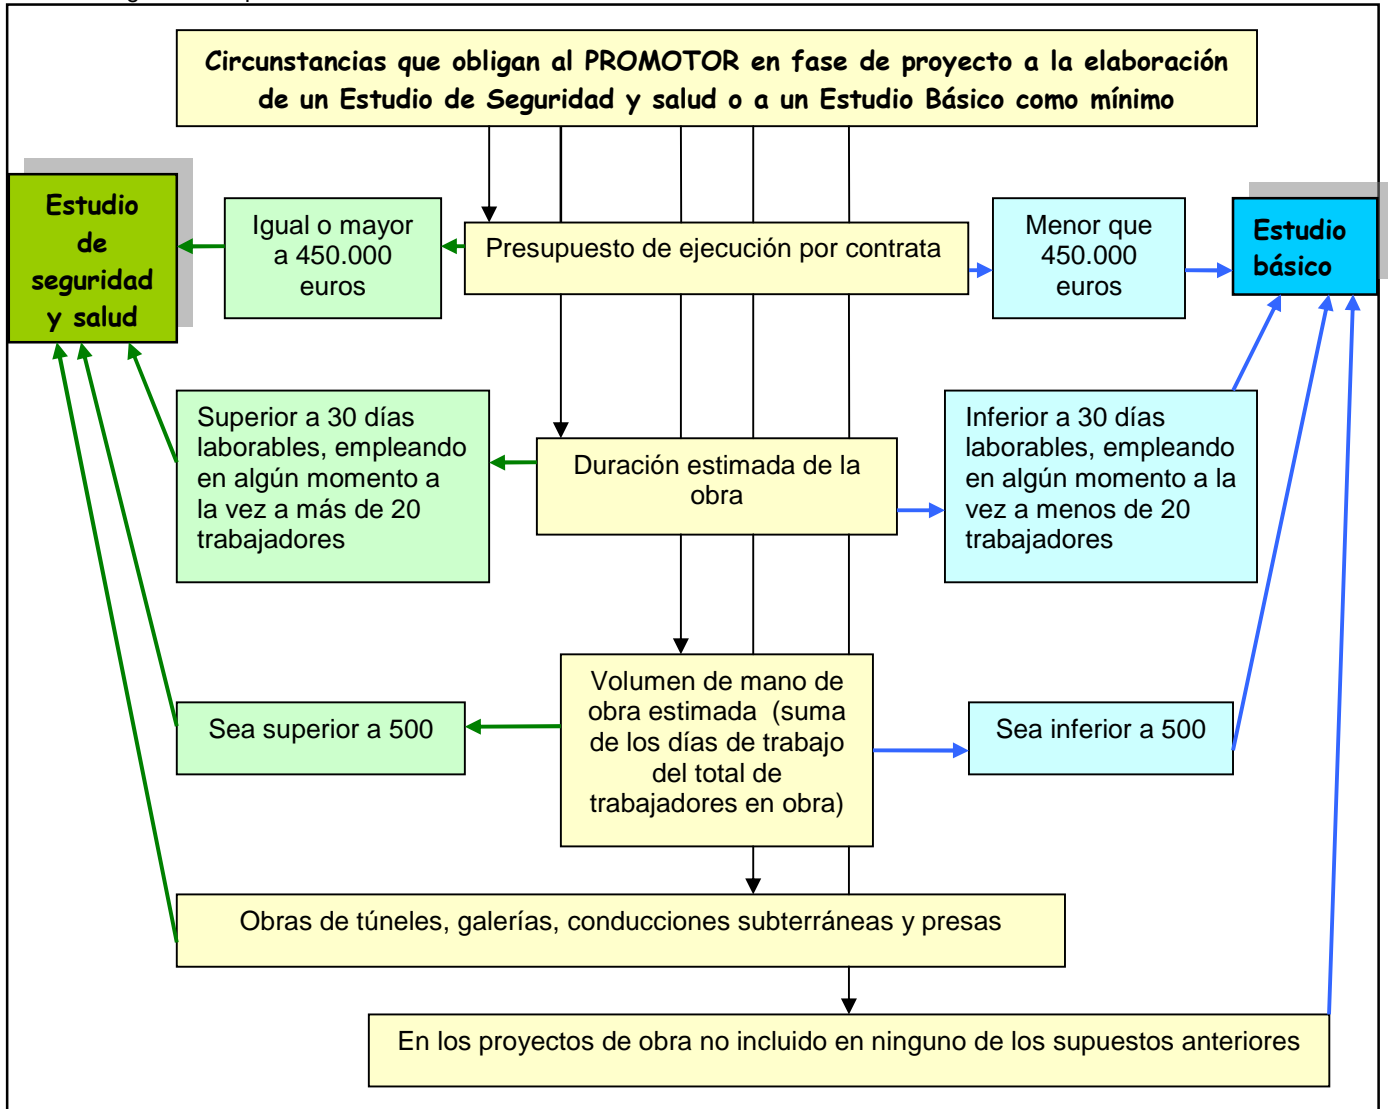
Circunstancias que obligan al PROMOTOR en fase de proyecto a la elaboración de un Estudio de Seguridad y salud o a un Estudio Básico como mínimo

Estudio de seguridad y salud

Igual o mayor a 450.000 euros

Presupuesto de ejecución por contrata

Menor que 450.000 euros

Estudio básico

Superior a 30 días laborables, empleando en algún momento a la vez a más de 20 trabajadores

Duración estimada de la obra

Inferior a 30 días laborables, empleando en algún momento a la vez a menos de 20 trabajadores

Sea superior a 500

Volumen de mano de obra estimada (suma de los días de trabajo del total de trabajadores en obra)

Sea inferior a 500

Obras de túneles, galerías, conducciones subterráneas y presas

En los proyectos de obra no incluido en ninguno de los supuestos anteriores